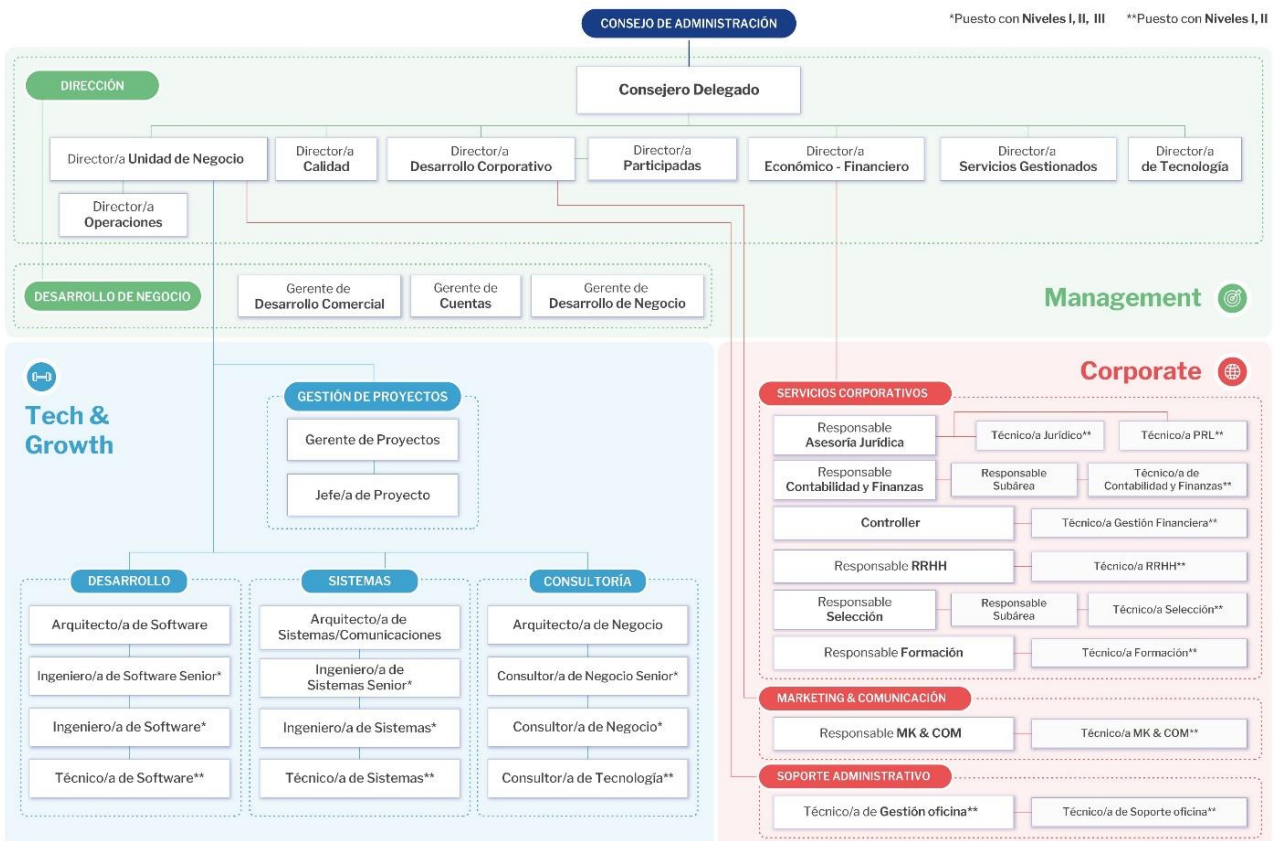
CONSEJO DE ADMINISTRACIÓN

*Puesto con Niveles I, II, III **Puesto con Niveles I, II

DIRECCIÓN

Consejero Delegado

Director/a Unidad de Negocio

Director/a Calidad

Director/a Desarrollo Corporativo

Director/a Participadas

Director/a Económico - Financiero

Director/a Servicios Gestionados

Director/a de Tecnología

Director/a Operaciones

DESARROLLO DE NEGOCIO

Gerente de Desarrollo Comercial

Gerente de Cuentas

Gerente de Desarrollo de Negocio

Management

Tech & Growth

GESTIÓN DE PROYECTOS

Gerente de Proyectos

Jefe/a de Proyecto

DESARROLLO

Arquitecto/a de Software

Ingeniero/a de Software Senior*

Ingeniero/a de Software*

Técnico/a de Software**

SISTEMAS

Arquitecto/a de Sistemas/Comunicaciones

Ingeniero/a de Sistemas Senior*

Ingeniero/a de Sistemas*

Técnico/a de Sistemas**

CONSULTORÍA

Arquitecto/a de Negocio

Consultor/a de Negocio Senior*

Consultor/a de Negocio*

Consultor/a de Tecnología**

Corporate

SERVICIOS CORPORATIVOS

Responsable Asesoría Jurídica

Técnico/a Jurídico**

Técnico/a PRL**

Responsable Contabilidad y Finanzas

Responsable Subárea

Técnico/a de Contabilidad y Finanzas**

Controller

Técnico/a Gestión Financiera**

Responsable RRHH

Técnico/a RRHH**

Responsable Selección

Responsable Subárea

Técnico/a Selección**

Responsable Formación

Técnico/a Formación**

MARKETING & COMUNICACIÓN

Responsable MK & COM

Técnico/a MK & COM**

SOPORTE ADMINISTRATIVO

Técnico/a de Gestión oficina**

Técnico/a de Soporte oficina**